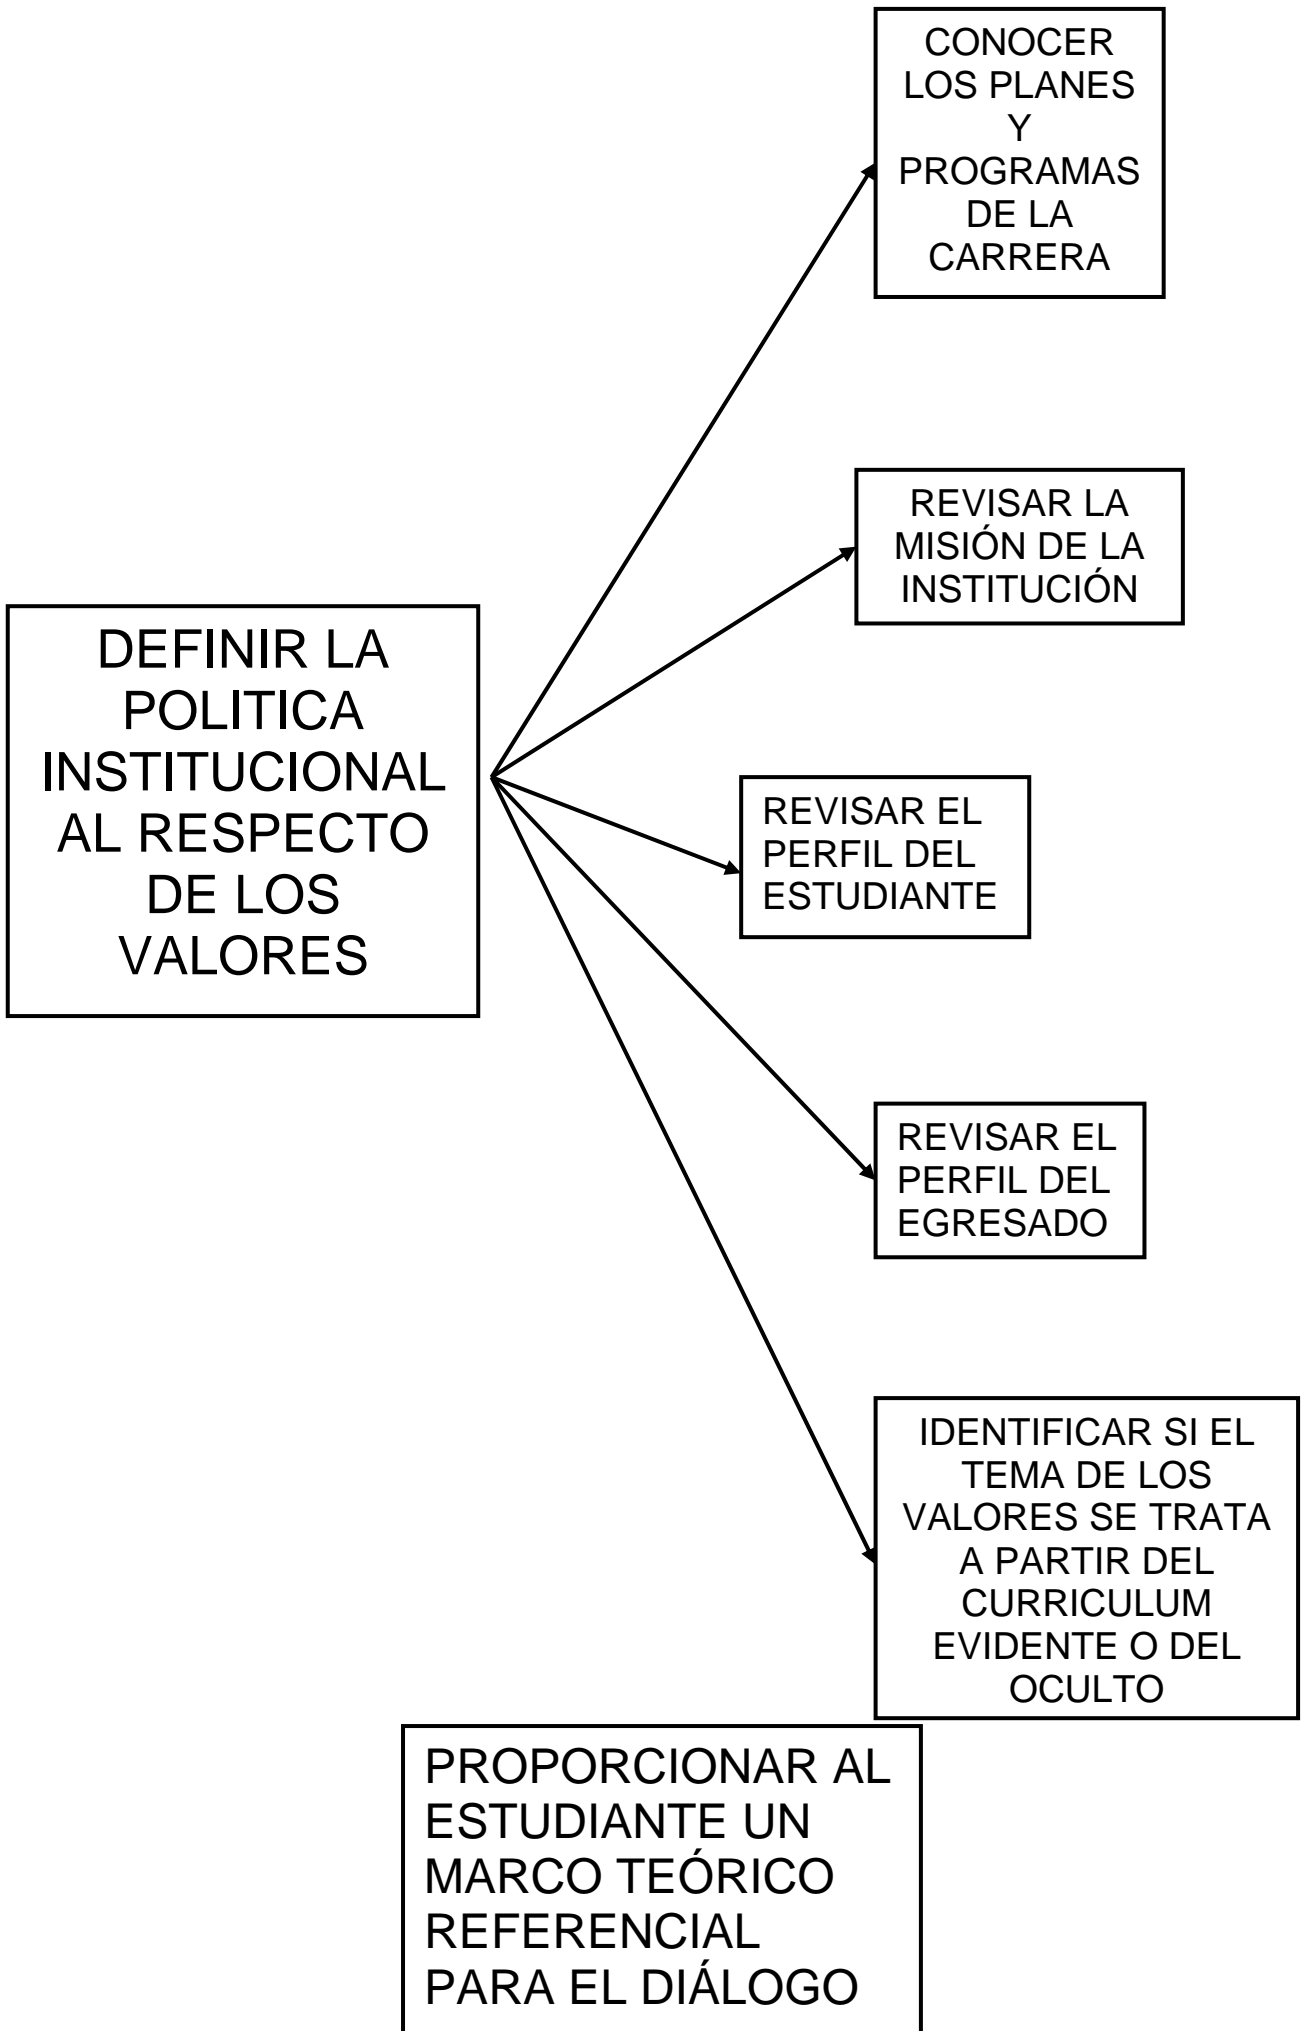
DEFINIR LA POLITICA INSTITUCIONAL AL RESPECTO DE LOS VALORES

CONOCER LOS PLANES Y PROGRAMAS DE LA CARRERA

REVISAR LA MISIÓN DE LA INSTITUCIÓN

REVISAR EL PERFIL DEL ESTUDIANTE

REVISAR EL PERFIL DEL EGRESADO

IDENTIFICAR SI EL TEMA DE LOS VALORES SE TRATA A PARTIR DEL CURRICULUM EVIDENTE O DEL OCULTO

PROPORCIONAR AL ESTUDIANTE UN MARCO TEÓRICO REFERENCIAL PARA EL DIÁLOGO